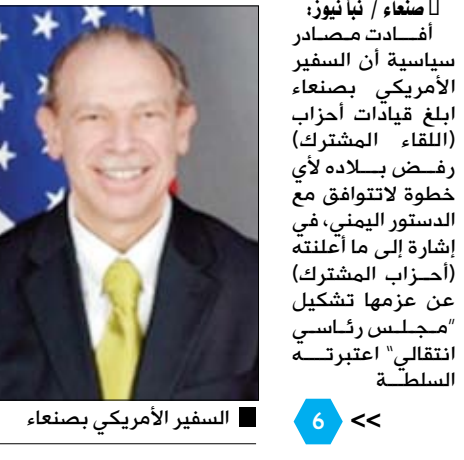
صنعاء / نبأ نيوز:

أفادت مصادر سياسية أن السفير الأمريكي بصنعاء ابلغ قيادات أحزاب (اللقاء المشترك) رفض بلاده لأي خطوة لاتتوافق مع الدستور اليمني، في إشارة إلى ما أعلنته (أحزاب المشترك) عن عزمها تشكيل "مجلس رئاسي انتقالي" اعتبرته السلطة

6 <<

السفير الأمريكي بصنعاء